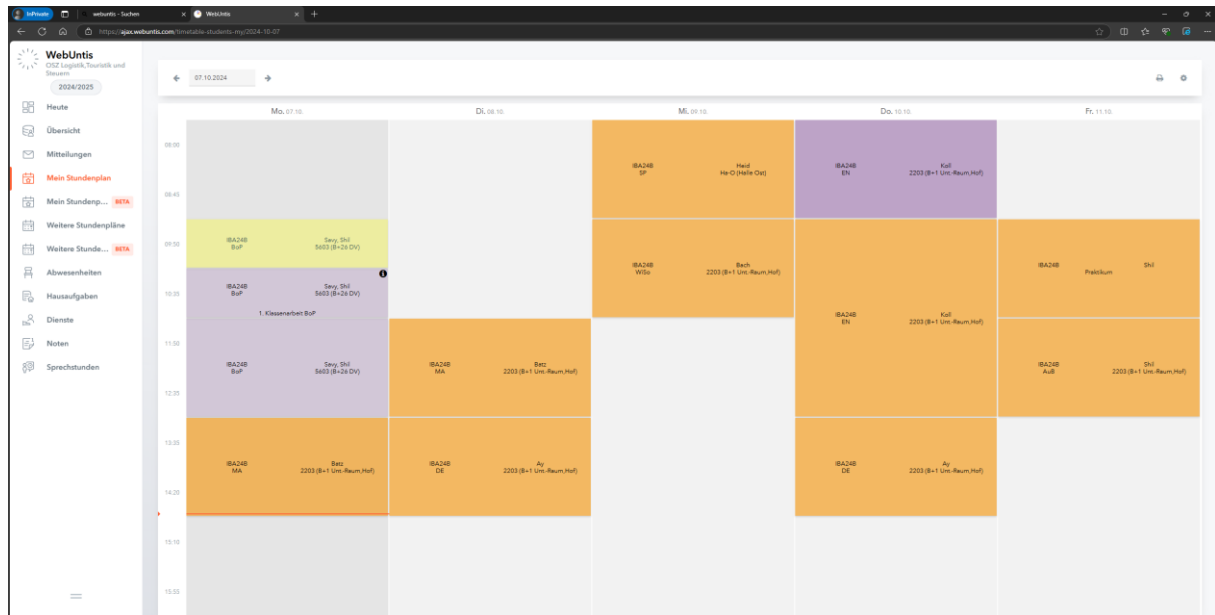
InPrivate | webuntis - Suchen | WebUntis
https://ajax.webuntis.com/timetable-students-my/2024-10-07

WebUntis
OSZ Logistik,Touristik und Steuern
2024/2025

Heute
Übersicht
Mitteilungen
Mein Stundenplan
Mein Stundenp... BETA
Weitere Stundenpläne
Weitere Stunde... BETA
Abwesenheiten
Hausaufgaben
Dienste
Noten
Sprechstunden

07.10.2024

Mo. 07.10.
Di. 08.10.
Mi. 09.10.
Do. 10.10.
Fr. 11.10.

08:00
08:45
09:50
10:35
11:50
12:35
13:35
14:20
15:10
15:55

Mo.:
IBA24B BoF — Sevy, Shil 5603 (B+26 DV)
IBA24B BoF — Sevy, Shil 5603 (B+26 DV)
1. Klassenarbeit BoF
IBA24B BoF — Sevy, Shil 5603 (B+26 DV)
IBA24B MA — Betz 2203 (B+1 Unt.-Raum,Hof)

Di.:
IBA24B MA — Betz 2203 (B+1 Unt.-Raum,Hof)
IBA24B DE — Ay 2203 (B+1 Unt.-Raum,Hof)

Mi.:
IBA24B SP — Heid Ha-O (Halle Ost)
IBA24B WiSo — Bech 2203 (B+1 Unt.-Raum,Hof)

Do.:
IBA24B EN — Koll 2203 (B+1 Unt.-Raum,Hof)
IBA24B EN — Koll 2203 (B+1 Unt.-Raum,Hof)
IBA24B DE — Ay 2203 (B+1 Unt.-Raum,Hof)

Fr.:
IBA24B Praktikum — Shil
IBA24B AuB — Shil 2203 (B+1 Unt.-Raum,Hof)